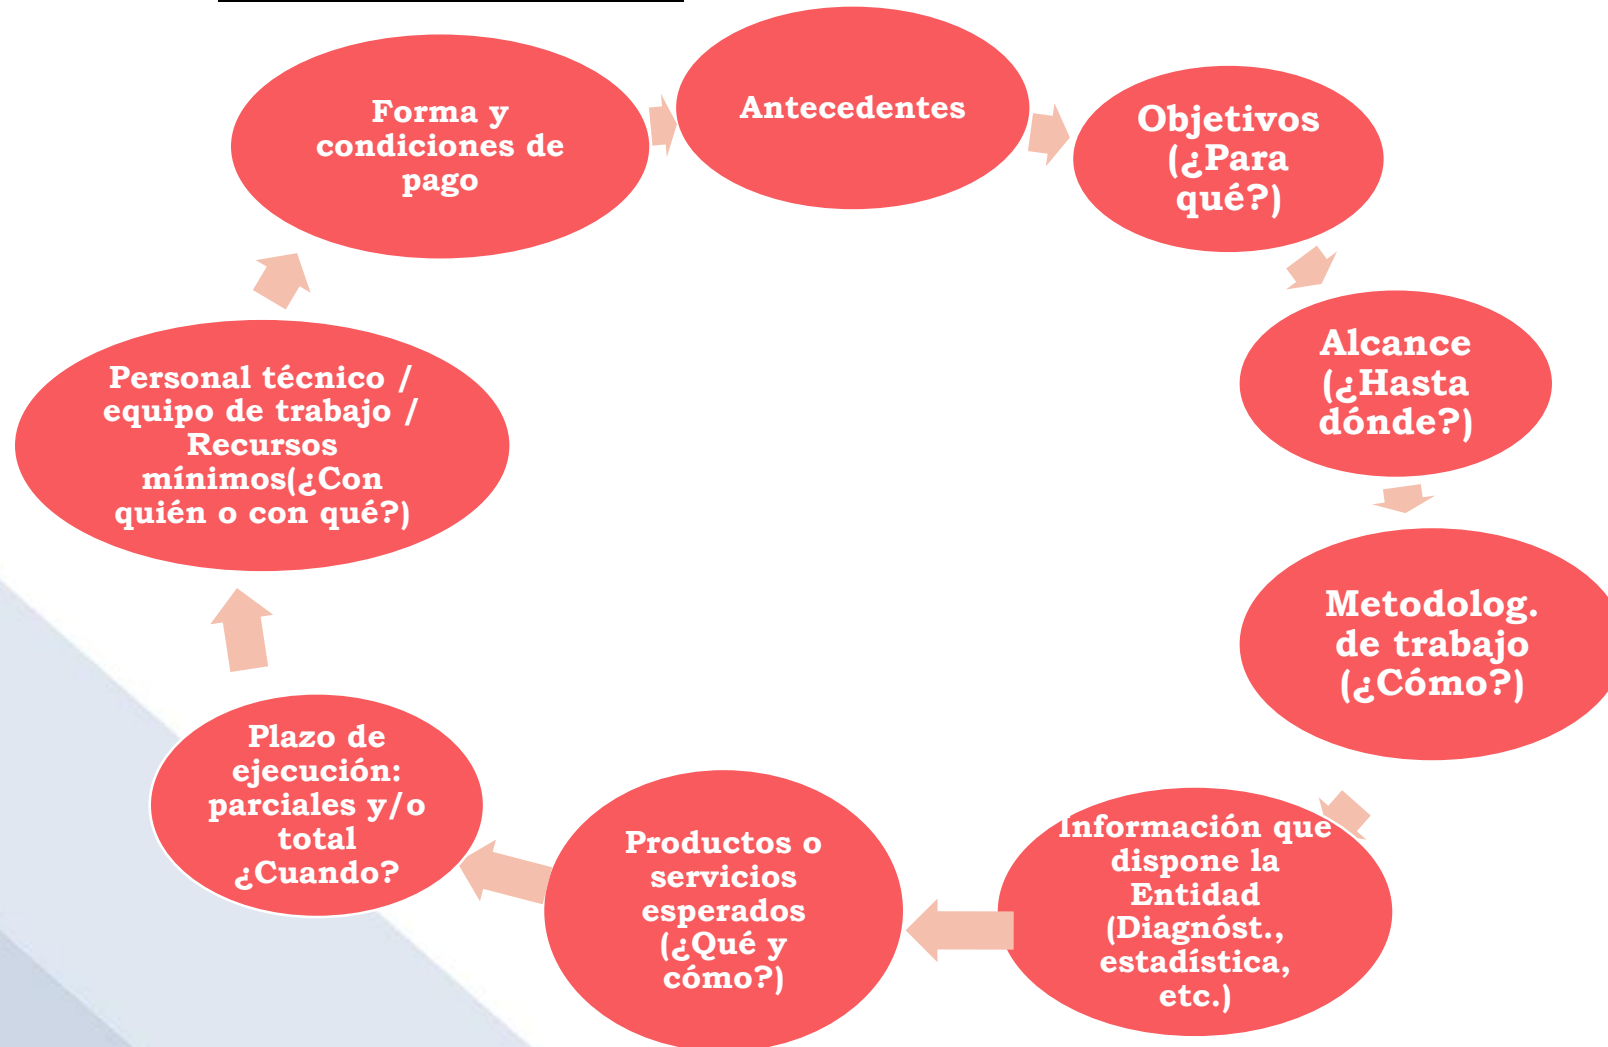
Antecedentes

Objetivos (¿Para qué?)

Alcance (¿Hasta dónde?)

Metodolog. de trabajo (¿Cómo?)

Información que dispone la Entidad (Diagnóst., estadística, etc.)

Productos o servicios esperados (¿Qué y cómo?)

Plazo de ejecución: parciales y/o total ¿Cuando?

Personal técnico / equipo de trabajo / Recursos mínimos(¿Con quién o con qué?)

Forma y condiciones de pago